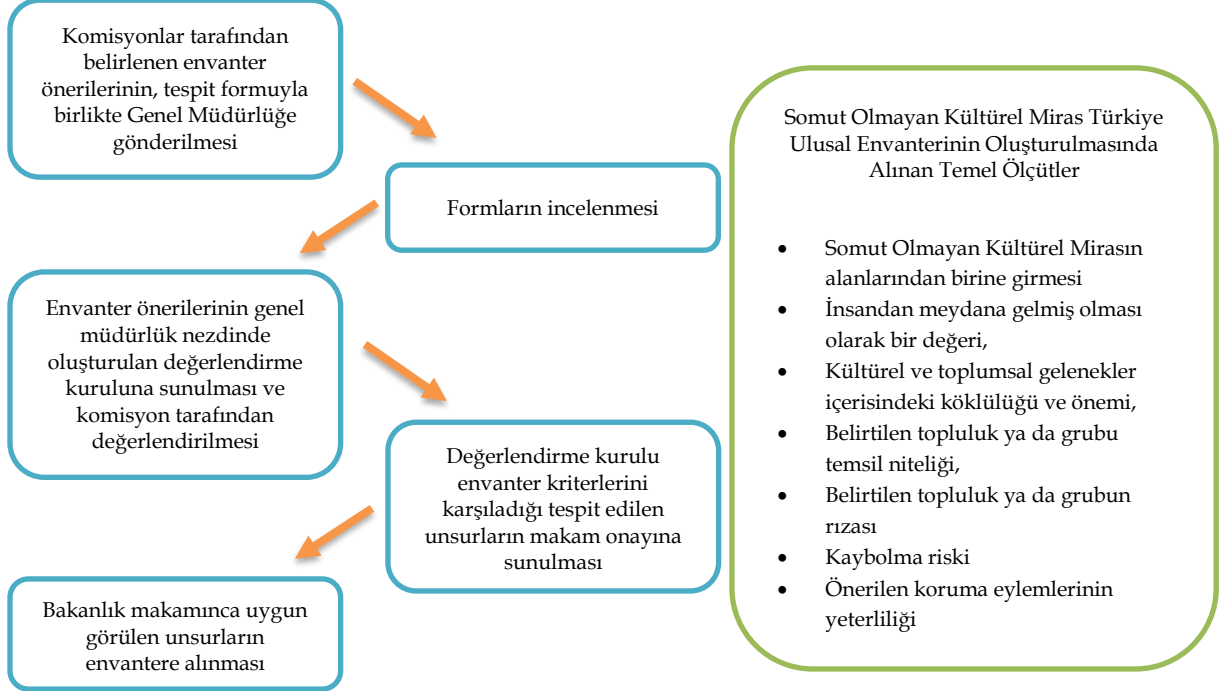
Komisyonlar tarafından belirlenen envanter önerilerinin, tespit formuyla birlikte Genel Müdürlüğe gönderilmesi

Formların incelenmesi

Envanter önerilerinin genel müdürlük nezdinde oluşturulan değerlendirme kuruluna sunulması ve komisyon tarafından değerlendirilmesi

Değerlendirme kurulu envanter kriterlerini karşıladığı tespit edilen unsurların makam onayına sunulması

Bakanlık makamınca uygun görülen unsurların envantere alınması

Somut Olmayan Kültürel Miras Türkiye Ulusal Envanterinin Oluşturulmasında Alınan Temel Ölçütler

- Somut Olmayan Kültürel Mirasın alanlarından birine girmesi
- İnsandan meydana gelmiş olması olarak bir değeri,
- Kültürel ve toplumsal gelenekler içerisindeki köklülüğü ve önemi,
- Belirtilen topluluk ya da grubu temsil niteliği,
- Belirtilen topluluk ya da grubun rızası
- Kaybolma riski
- Önerilen koruma eylemlerinin yeterliliği